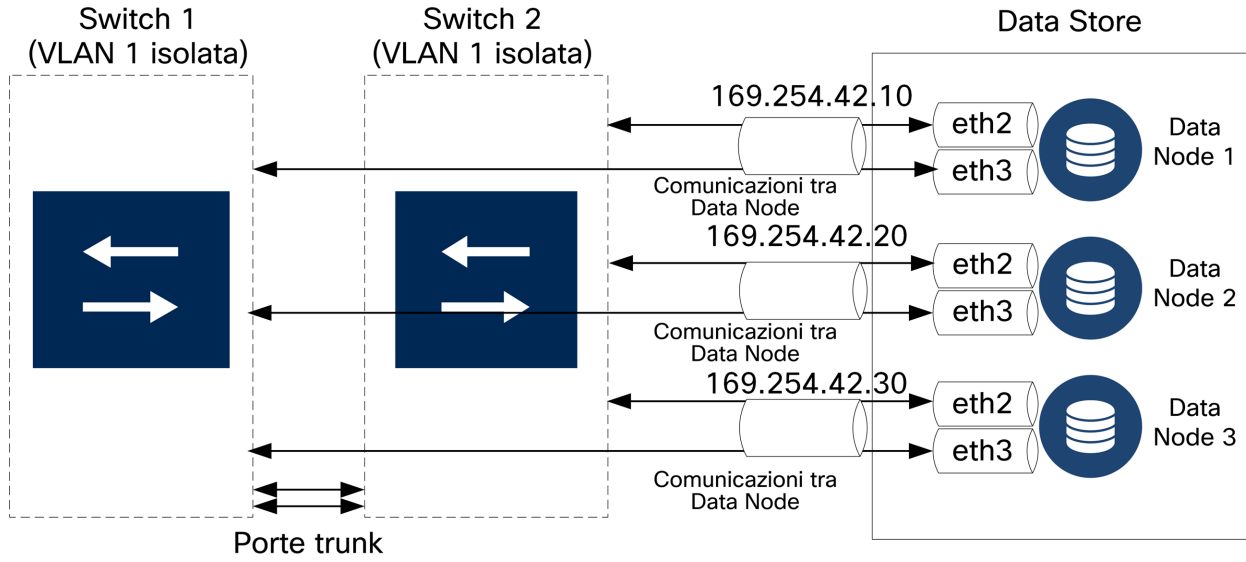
Switch 1
(VLAN 1 isolata)

Switch 2
(VLAN 1 isolata)

Data Store

169.254.42.10

eth2

eth3

Data Node 1

Comunicazioni tra Data Node

169.254.42.20

eth2

eth3

Data Node 2

Comunicazioni tra Data Node

169.254.42.30

eth2

eth3

Data Node 3

Comunicazioni tra Data Node

Porte trunk